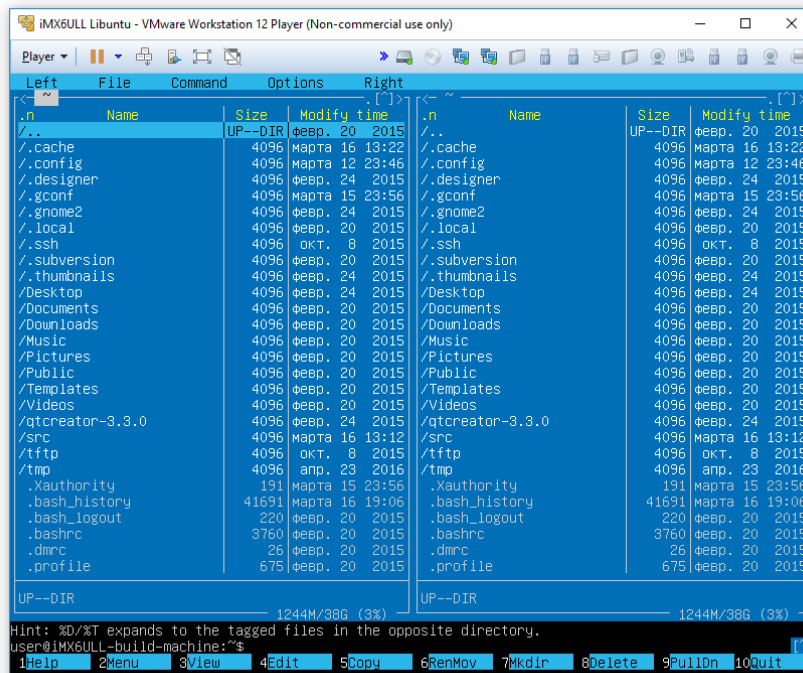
iMX6ULL Libuntu - VMware Workstation 12 Player (Non-commercial use only)

Player

Left File Command Options Right

<- ~ .[^]> <- ~ .[^]>

| .n Name | Size | Modify time |
|---|---|---|
| /.. | UP--DIR | февр. 20 2015 |
| /.cache | 4096 | марта 16 13:22 |
| /.config | 4096 | марта 12 23:46 |
| /.designer | 4096 | февр. 24 2015 |
| /.gconf | 4096 | марта 15 23:56 |
| /.gnome2 | 4096 | февр. 24 2015 |
| /.local | 4096 | февр. 20 2015 |
| /.ssh | 4096 | окт. 8 2015 |
| /.subversion | 4096 | февр. 20 2015 |
| /.thumbnails | 4096 | февр. 24 2015 |
| /Desktop | 4096 | февр. 24 2015 |
| /Documents | 4096 | февр. 20 2015 |
| /Downloads | 4096 | февр. 20 2015 |
| /Music | 4096 | февр. 20 2015 |
| /Pictures | 4096 | февр. 20 2015 |
| /Public | 4096 | февр. 20 2015 |
| /Templates | 4096 | февр. 20 2015 |
| /Videos | 4096 | февр. 20 2015 |
| /qtcreator-3.3.0 | 4096 | февр. 24 2015 |
| /src | 4096 | марта 16 13:12 |
| /tftp | 4096 | окт. 8 2015 |
| /tmp | 4096 | апр. 23 2016 |
| .Xauthority | 191 | марта 15 23:56 |
| .bash_history | 41691 | марта 16 19:06 |
| .bash_logout | 220 | февр. 20 2015 |
| .bashrc | 3760 | февр. 20 2015 |
| .dmrc | 26 | февр. 20 2015 |
| .profile | 675 | февр. 20 2015 |

UP--DIR
1244M/38G (3%)

| .n Name | Size | Modify time |
|---|---|---|
| /.. | UP--DIR | февр. 20 2015 |
| /.cache | 4096 | марта 16 13:22 |
| /.config | 4096 | марта 12 23:46 |
| /.designer | 4096 | февр. 24 2015 |
| /.gconf | 4096 | марта 15 23:56 |
| /.gnome2 | 4096 | февр. 24 2015 |
| /.local | 4096 | февр. 20 2015 |
| /.ssh | 4096 | окт. 8 2015 |
| /.subversion | 4096 | февр. 20 2015 |
| /.thumbnails | 4096 | февр. 24 2015 |
| /Desktop | 4096 | февр. 24 2015 |
| /Documents | 4096 | февр. 20 2015 |
| /Downloads | 4096 | февр. 20 2015 |
| /Music | 4096 | февр. 20 2015 |
| /Pictures | 4096 | февр. 20 2015 |
| /Public | 4096 | февр. 20 2015 |
| /Templates | 4096 | февр. 20 2015 |
| /Videos | 4096 | февр. 20 2015 |
| /qtcreator-3.3.0 | 4096 | февр. 24 2015 |
| /src | 4096 | марта 16 13:12 |
| /tftp | 4096 | окт. 8 2015 |
| /tmp | 4096 | апр. 23 2016 |
| .Xauthority | 191 | марта 15 23:56 |
| .bash_history | 41691 | марта 16 19:06 |
| .bash_logout | 220 | февр. 20 2015 |
| .bashrc | 3760 | февр. 20 2015 |
| .dmrc | 26 | февр. 20 2015 |
| .profile | 675 | февр. 20 2015 |

UP--DIR
1244M/38G (3%)

Hint: %D/%T expands to the tagged files in the opposite directory.
user@iMX6ULL-build-machine:~$

1Help 2Menu 3View 4Edit 5Copy 6RenMov 7Mkdir 8Delete 9PullDn 10Quit